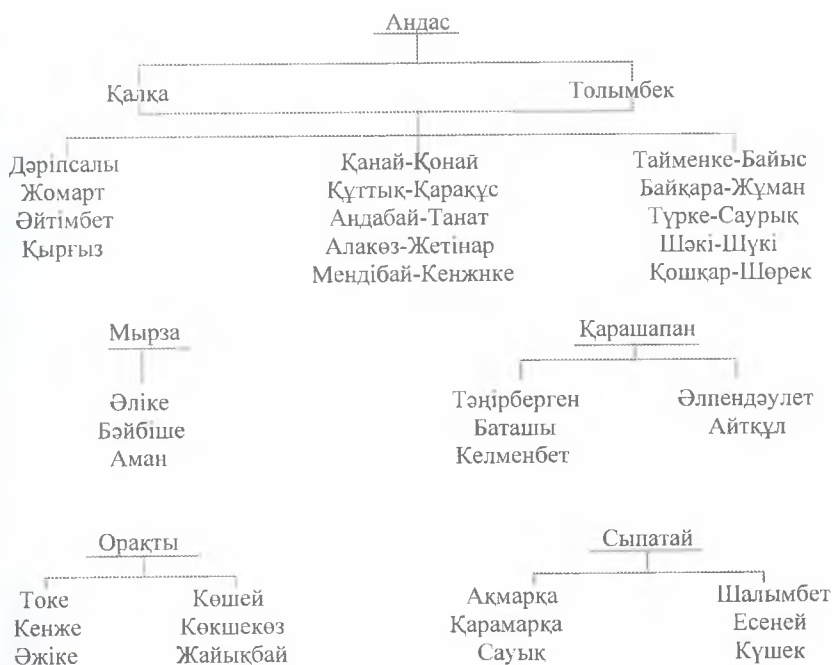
Андас

Қалқа

Толымбек

Дәріпсалы
Жомарт
Әйтімбет
Қырғыз

Қанай-Қонай
Құттық-Қарақұс
Андабай-Танат
Алакөз-Жетінар
Мендібай-Кенжнке

Тайменке-Байыс
Байқара-Жұман
Түрке-Саурық
Шәкі-Шүкі
Қошқар-Шөрек

Мырза

Әліке
Бәйбіше
Аман

Қарашапан

Тәңірберген
Баташы
Келменбет

Әлпендәулет
Айтқұл

Орақты

Токе
Кенже
Әжіке

Көшей
Көкшекөз
Жайықбай

Сыпатай

Ақмарқа
Қарамарқа
Сауық

Шалымбет
Есеней
Күшек